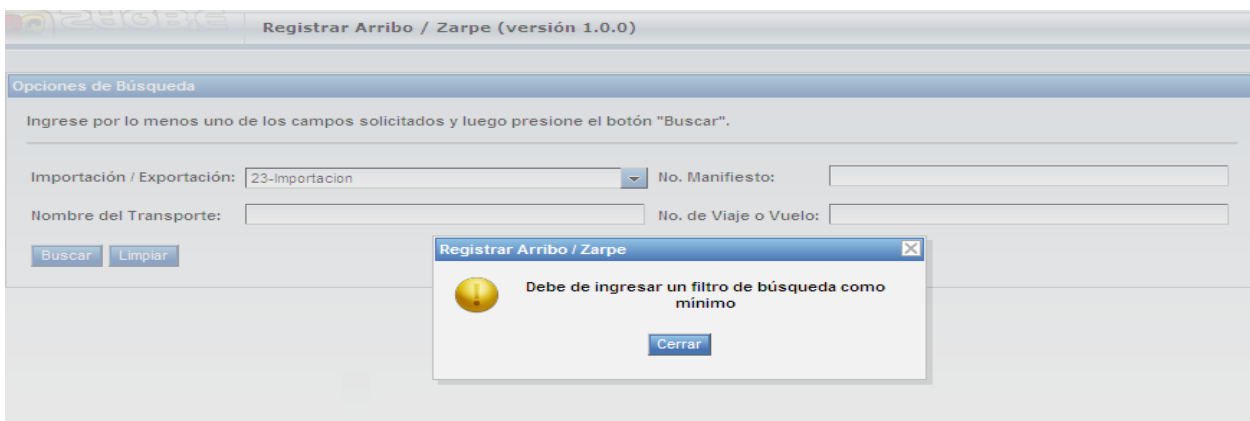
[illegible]

Registrar Arribo / Zarpe (versión 1.0.0)

Opciones de Búsqueda

Ingrese por lo menos uno de los campos solicitados y luego presione el botón "Buscar".

Importación / Exportación: 23-Importacion

No. Manifiesto:

Nombre del Transporte:

No. de Viaje o Vuelo:

Buscar Limpiar

Registrar Arribo / Zarpe

Debe de ingresar un filtro de búsqueda como mínimo

Cerrar